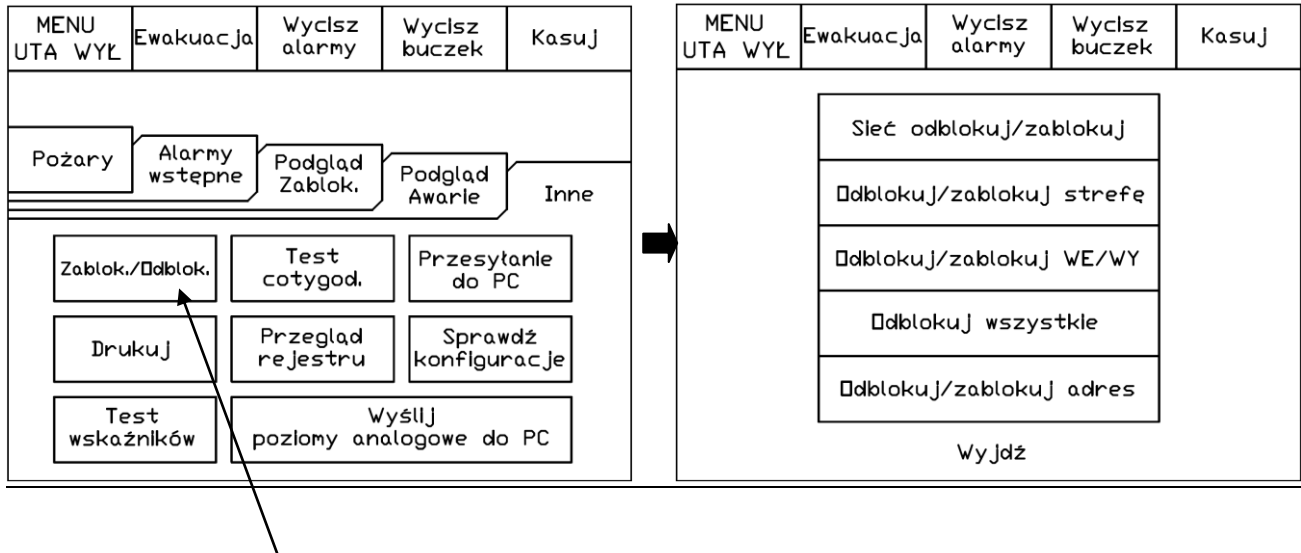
MENU UTA WYŁ | Ewakuacja | Wycisz alarmy | Wycisz buczek | Kasuj

Pożary | Alarmy wstępne | Podgląd Zablok. | Podgląd Awarie | Inne

Zablok./Odblok. | Test cotygod. | Przesyłanie do PC

Drukuj | Przegląd rejestru | Sprawdź konfiguracje

Test wskaźników | Wyślij pozlomy analogowe do PC

MENU UTA WYŁ | Ewakuacja | Wycisz alarmy | Wycisz buczek | Kasuj

Sieć odblokuj/zablokuj

Odblokuj/zablokuj strefę

Odblokuj/zablokuj WE/WY

Odblokuj wszystkie

Odblokuj/zablokuj adres

Wyjdź